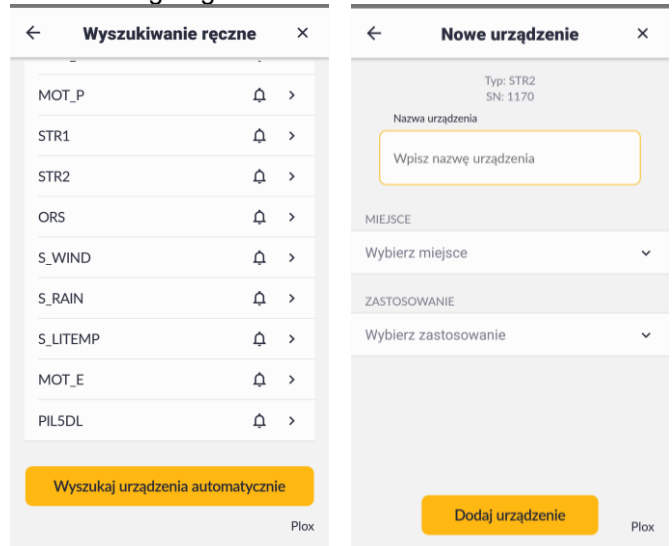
Wyszukiwanie ręczne

MOT_P
STR1
STR2
ORS
S_WIND
S_RAIN
S_LITEMP
MOT_E
PIL5DL

Wyszukaj urządzenia automatycznie

Plox

Nowe urządzenie

Typ: STR2
SN: 1170

Nazwa urządzenia

Wpisz nazwę urządzenia

MIEJSCE

Wybierz miejsce

ZASTOSOWANIE

Wybierz zastosowanie

Dodaj urządzenie

Plox